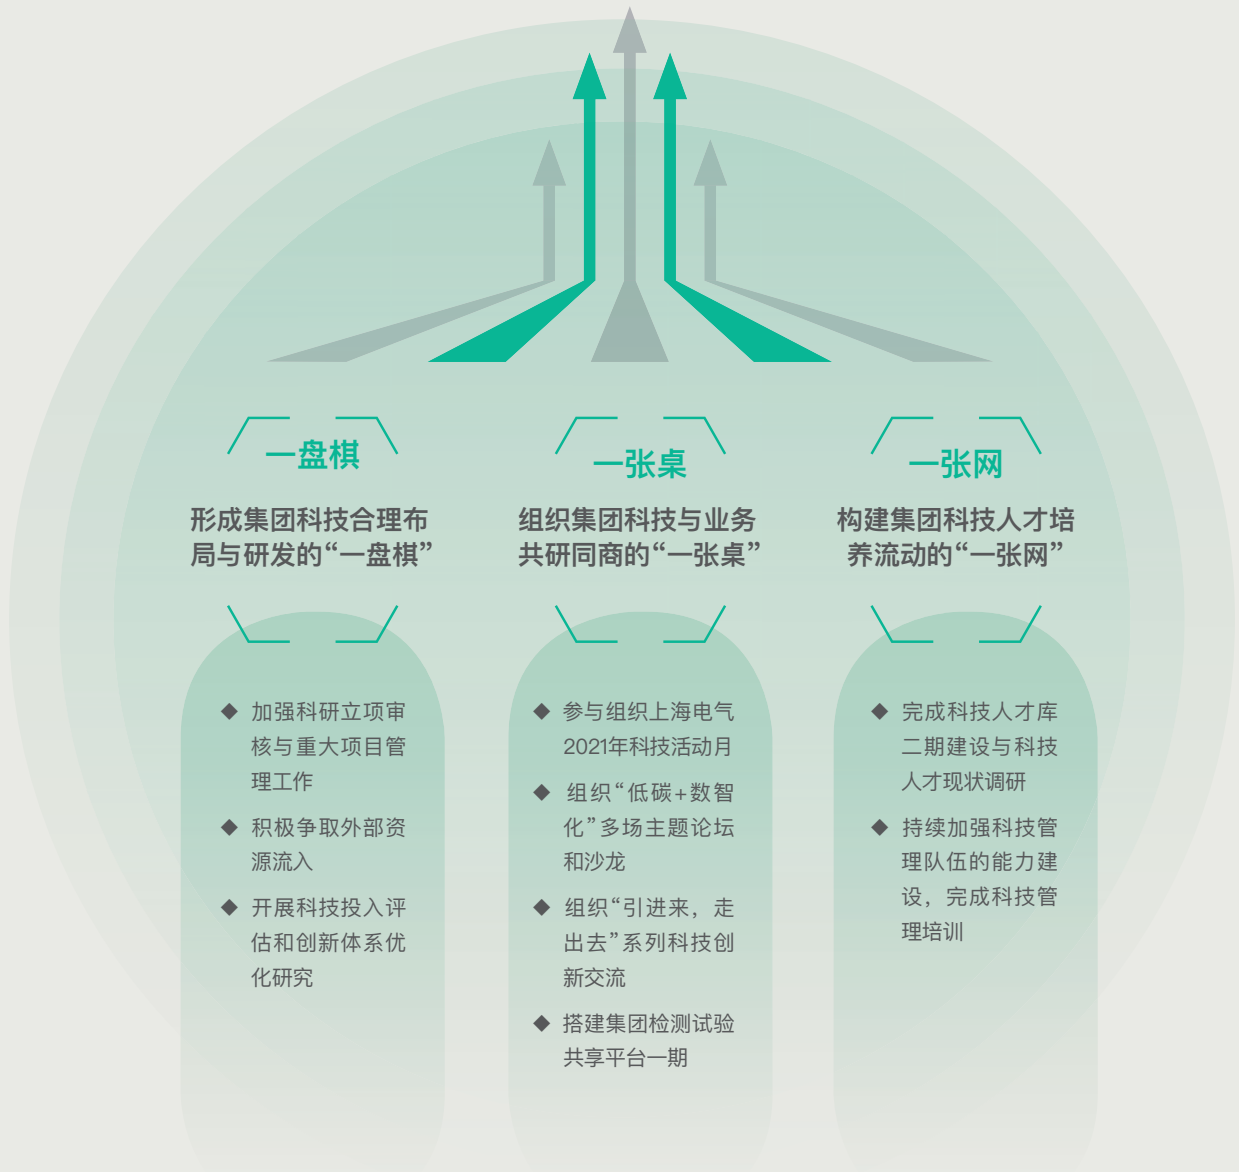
一盘棋

形成集团科技合理布局与研发的“一盘棋”

◆ 加强科研立项审核与重大项目管理工作

◆ 积极争取外部资源流入

◆ 开展科技投入评估和创新体系优化研究

一张桌

组织集团科技与业务共研同商的“一张桌”

◆ 参与组织上海电气2021年科技活动月

◆ 组织“低碳+数智化”多场主题论坛和沙龙

◆ 组织“引进来，走出去”系列科技创新交流

◆ 搭建集团检测试验共享平台一期

一张网

构建集团科技人才培养流动的“一张网”

◆ 完成科技人才库二期建设与科技人才现状调研

◆ 持续加强科技管理队伍的能力建设，完成科技管理培训